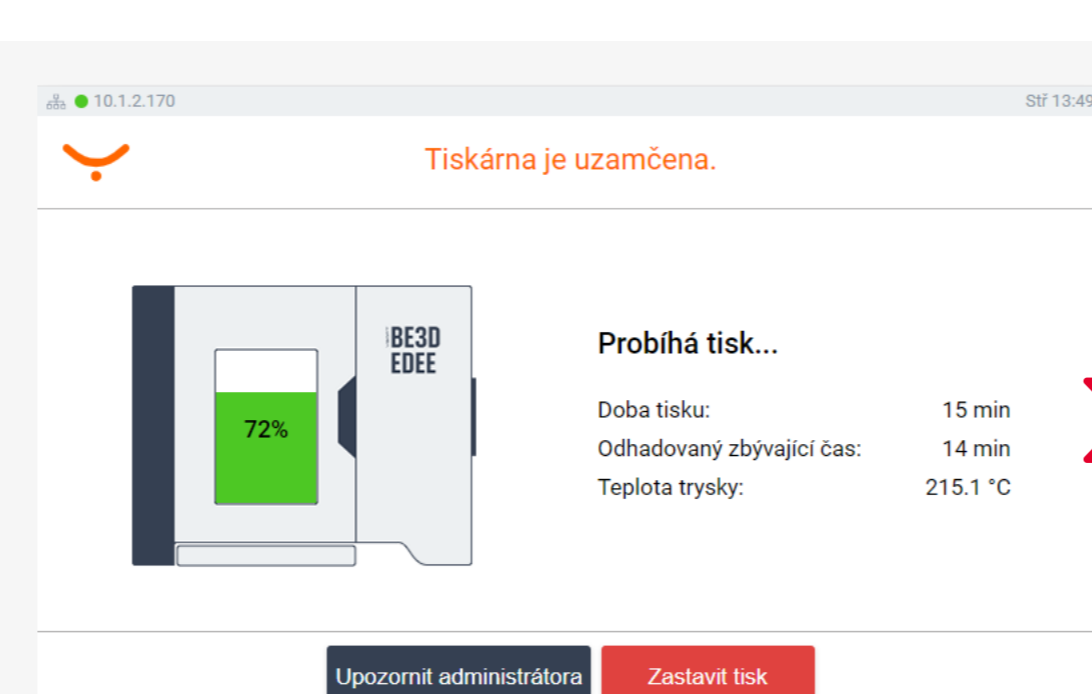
10.1.2.170

Stř 13:49

Tiskárna je uzamčena.

BE3D EDEE

72%

Probíhá tisk...

| | |
|---|---|
| Doba tisku: | 15 min |
| Odhadovaný zbývající čas: | 14 min |
| Teplota trysky: | 215.1 °C |

Upozornit administrátora

Zastavit tisk